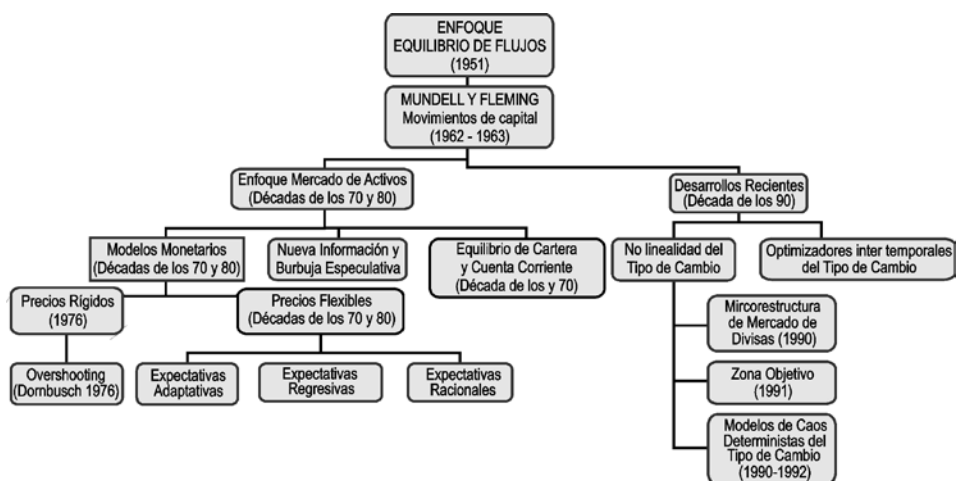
ENFOQUE EQUILIBRIO DE FLUJOS (1951)

MUNDELL Y FLEMING Movimientos de capital (1962 - 1963)

Enfoque Mercado de Activos (Décadas de los 70 y 80)

Desarrollos Recientes (Década de los 90)

Modelos Monetarios (Décadas de los 70 y 80)

Nueva Información y Burbuja Especulativa

Equilibrio de Cartera y Cuenta Corriente (Década de los y 70)

No linealidad del Tipo de Cambio

Optimizadores inter temporales del Tipo de Cambio

Precios Rígidos (1976)

Precios Flexibles (Décadas de los 70 y 80)

Overshooting (Dornbusch 1976)

Expectativas Adaptativas

Expectativas Regresivas

Expectativas Racionales

Mircorestructura de Mercado de Divisas (1990)

Zona Objetivo (1991)

Modelos de Caos Deterministas del Tipo de Cambio (1990-1992)